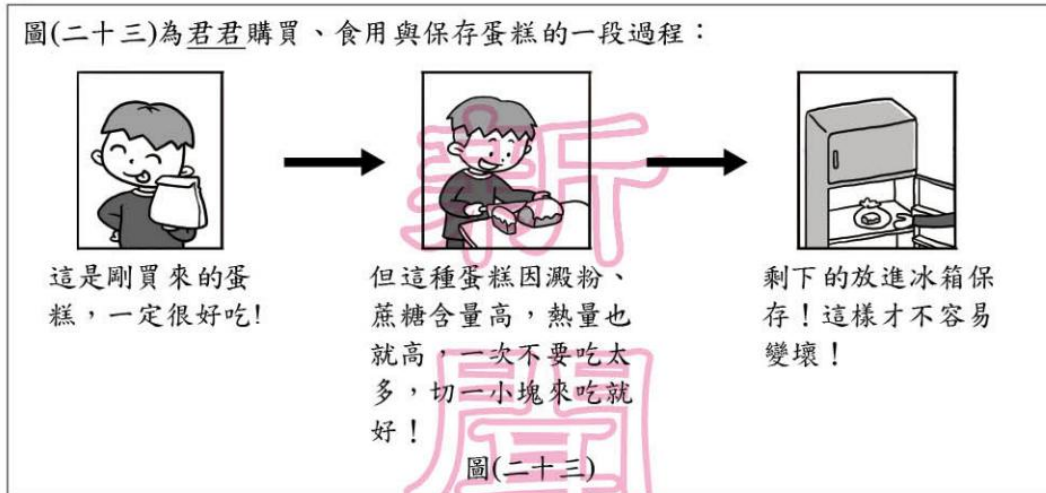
圖(二十三)為君君購買、食用與保存蛋糕的一段過程：

這是剛買來的蛋糕，一定很好吃!

但這種蛋糕因澱粉、蔗糖含量高，熱量也就高，一次不要吃太多，切一小塊來吃就好！

剩下的放進冰箱保存！這樣才不容易變壞！

圖(二十三)

新聞